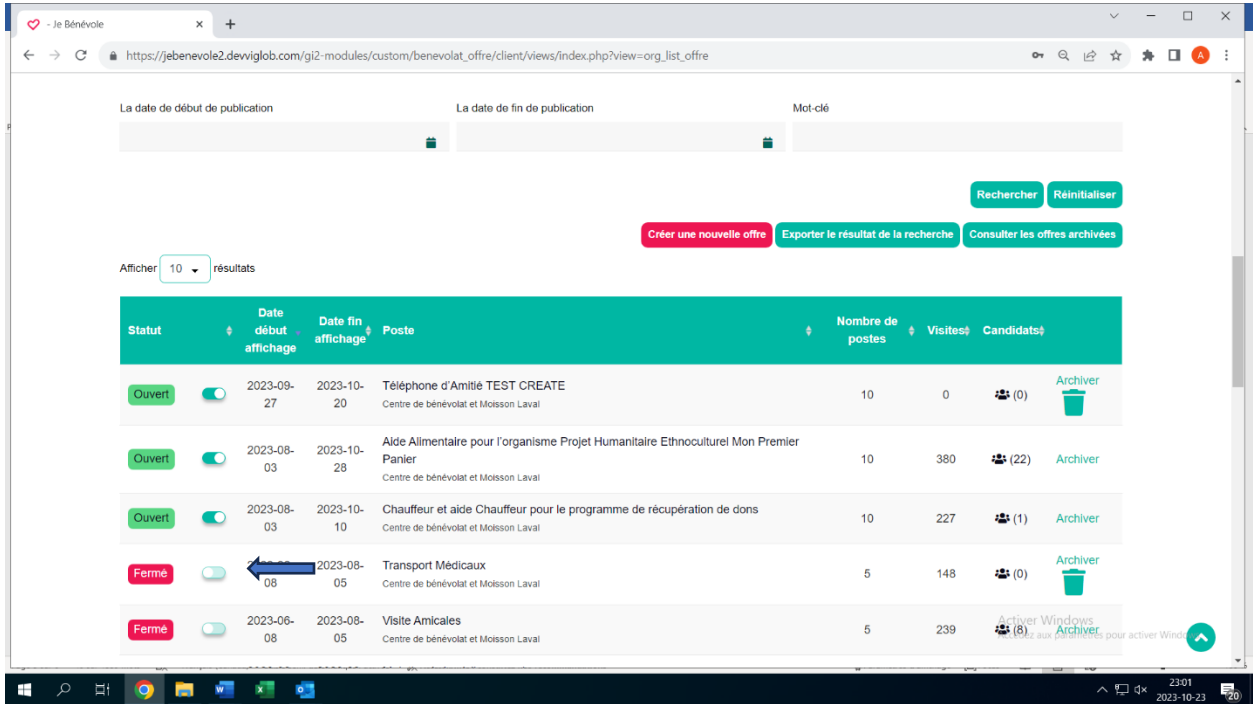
- Je Bénévole

https://jebenevole2.devviglob.com/gi2-modules/custom/benevolat_offre/client/views/index.php?view=org_list_offre

A

La date de début de publication

La date de fin de publication

Mot-clé

Rechercher Réinitialiser

Créer une nouvelle offre Exporter le résultat de la recherche Consulter les offres archivées

Afficher 10 résultats

| Statut | | Date début affichage | Date fin affichage | Poste | Nombre de postes | Visites | Candidats | |
|---|---|---|---|---|---|---|---|---|
| Ouvert | | 2023-09-27 | 2023-10-20 | Téléphone d'Amitié TEST CREATE Centre de bénévolat et Moisson Laval | 10 | 0 | (0) | Archiver |
| Ouvert | | 2023-08-03 | 2023-10-28 | Aide Alimentaire pour l'organisme Projet Humanitaire Ethnoculturel Mon Premier Panier Centre de bénévolat et Moisson Laval | 10 | 380 | (22) | Archiver |
| Ouvert | | 2023-08-03 | 2023-10-10 | Chauffeur et aide Chauffeur pour le programme de récupération de dons Centre de bénévolat et Moisson Laval | 10 | 227 | (1) | Archiver |
| Fermé | | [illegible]-08 | 2023-08-05 | Transport Médicaux Centre de bénévolat et Moisson Laval | 5 | 148 | (0) | Archiver |
| Fermé | | 2023-06-08 | 2023-08-05 | Visite Amicales Centre de bénévolat et Moisson Laval | 5 | 239 | (8) | Archiver |

Activer Windows
Accédez aux paramètres pour activer Windows.

23:01
2023-10-23
20